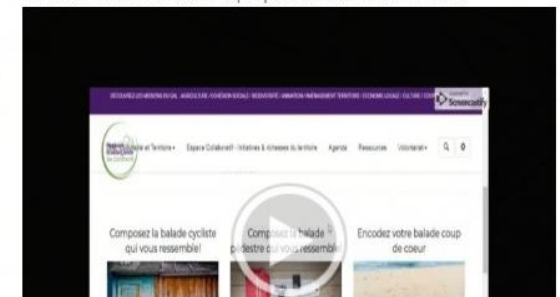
DÉCOUVREZ LES MEMBRES DU GAL · AGRICULTURE · COHÉSION SOCIALE · BIODIVERSITÉ · ANIMATION /AMÉNAGEMENT TERRITOIRE · ÉCONOMIE LOCALE · CULTURE / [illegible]

Screencastify

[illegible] Territoire · Espace Collaboratif · Initiatives & richesses du territoire · Agenda · Ressources · Volontariat

Composez la balade cycliste qui vous ressemble!

Composez la balade pédestre qui vous ressemble!

Encodez votre balade coup de coeur